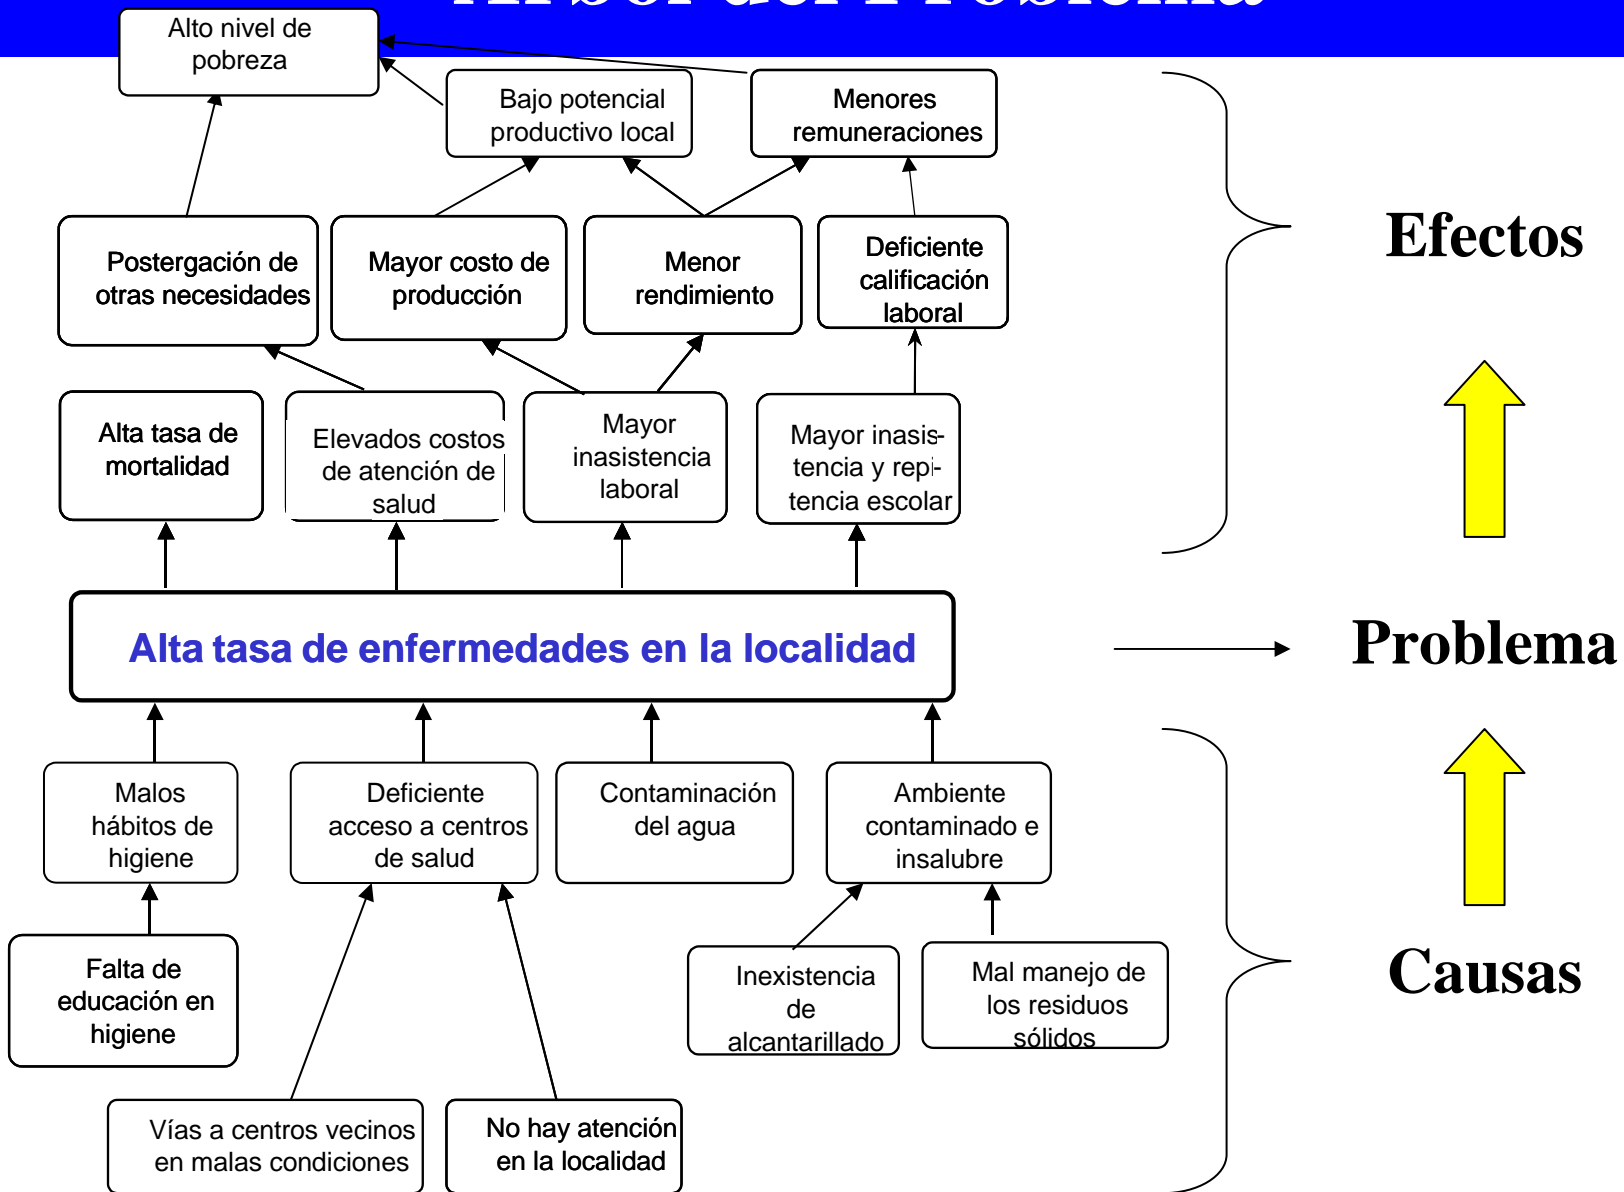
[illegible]

Alto nivel de pobreza

Bajo potencial productivo local

Menores remuneraciones

Efectos

Postergación de otras necesidades

Mayor costo de producción

Menor rendimiento

Deficiente calificación laboral

Alta tasa de mortalidad

Elevados costos de atención de salud

Mayor inasistencia laboral

Mayor inasistencia y repitencia escolar

Alta tasa de enfermedades en la localidad

Problema

Malos hábitos de higiene

Deficiente acceso a centros de salud

Contaminación del agua

Ambiente contaminado e insalubre

Falta de educación en higiene

Inexistencia de alcantarillado

Mal manejo de los residuos sólidos

Causas

Vías a centros vecinos en malas condiciones

No hay atención en la localidad